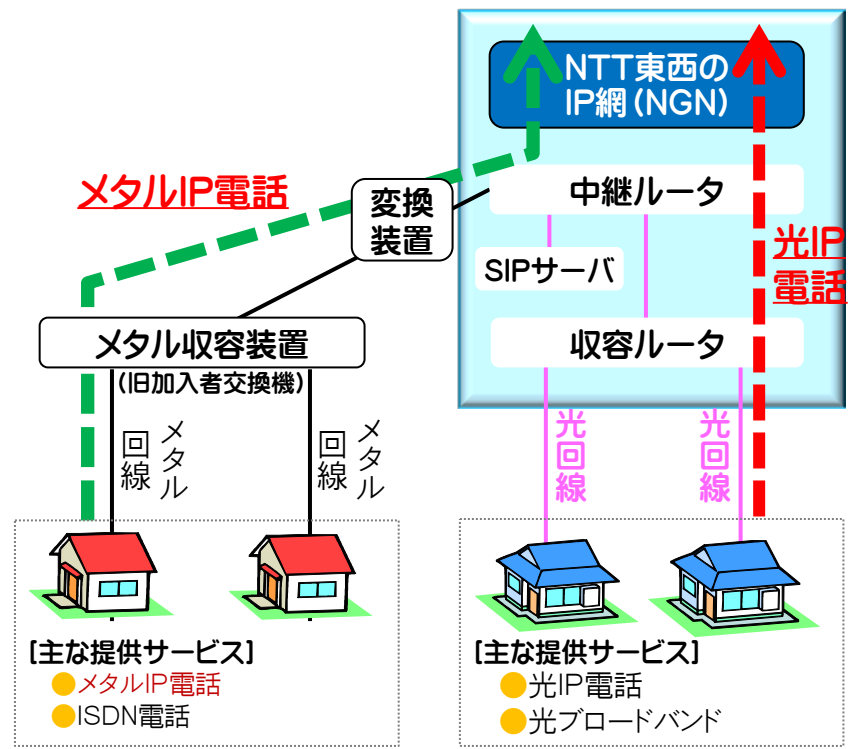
NTT東西の IP網 (NGN)

メタルIP電話

変換装置

中継ルータ

光IP電話

SIPサーバ

メタル収容装置
(旧加入者交換機)

収容ルータ

メタル回線

メタル回線

光回線

光回線

[主な提供サービス]
メタルIP電話
ISDN電話

[主な提供サービス]
光IP電話
光ブロードバンド